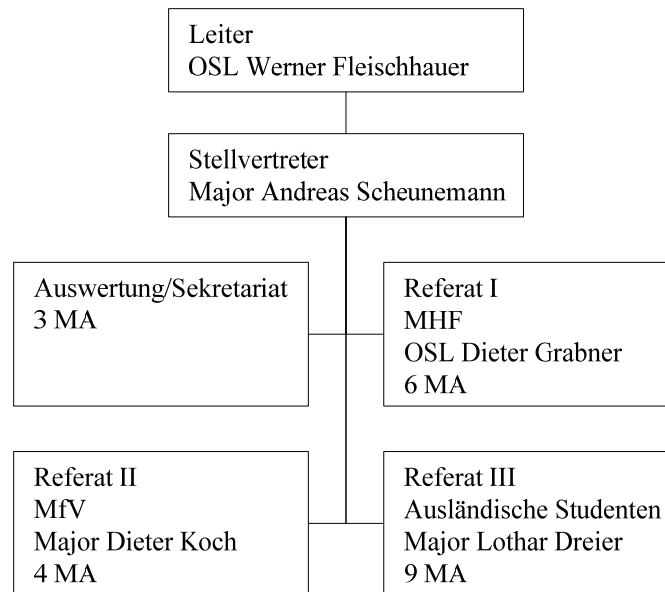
Leiter
OSL Werner Fleischhauer

Stellvertreter
Major Andreas Scheunemann

Auswertung/Sekretariat
3 MA

Referat I
MHF
OSL Dieter Grabner
6 MA

Referat II
MfV
Major Dieter Koch
4 MA

Referat III
Ausländische Studenten
Major Lothar Dreier
9 MA